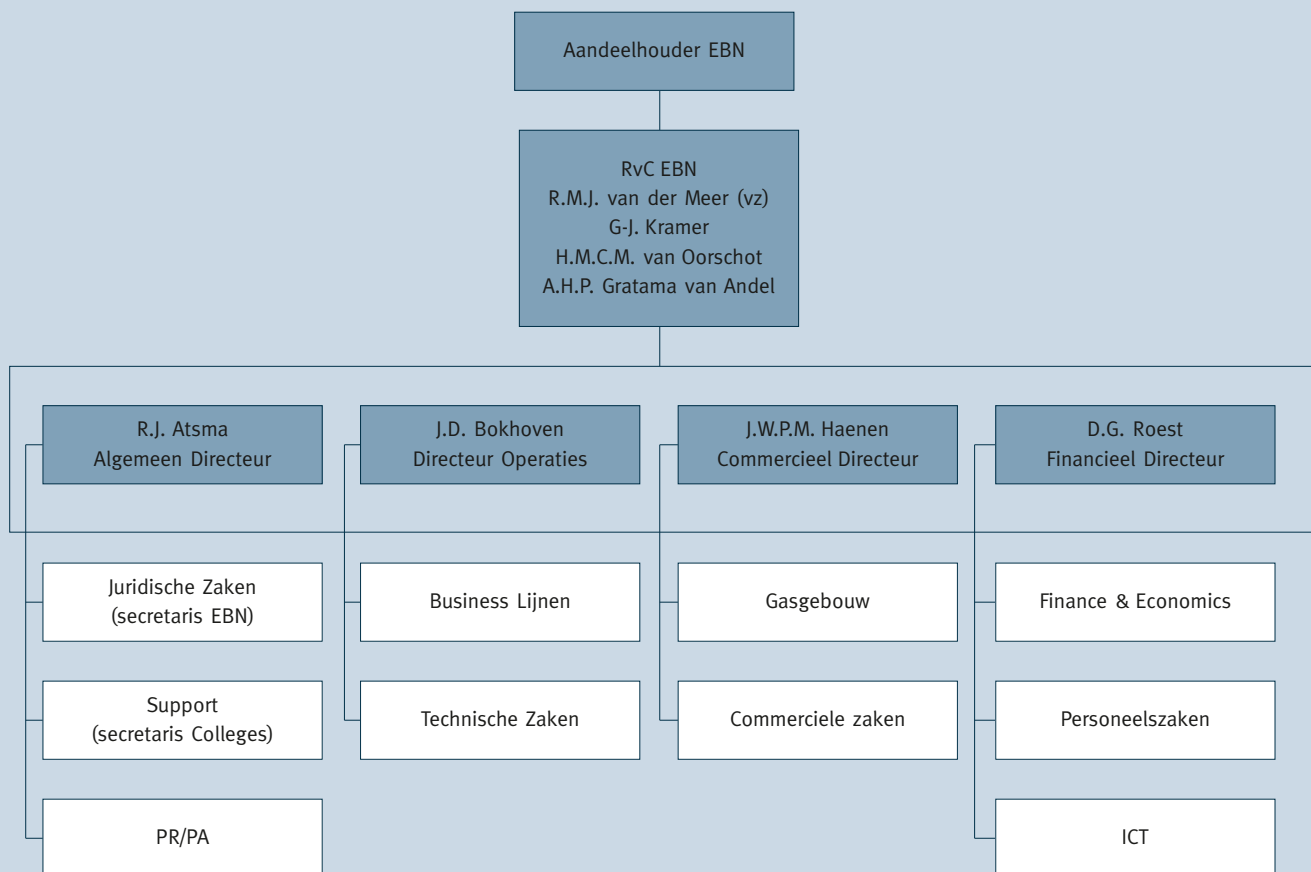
Aandeelhouder EBN

RvC EBN
R.M.J. van der Meer (vz)
G-J. Kramer
H.M.C.M. van Oorschot
A.H.P. Gratama van Andel

R.J. Atsma
Algemeen Directeur

Juridische Zaken
(secretaris EBN)

Support
(secretaris Colleges)

PR/PA

J.D. Bokhoven
Directeur Operaties

Business Lijnen

Technische Zaken

J.W.P.M. Haenen
Commercieel Directeur

Gasgebouw

Commerciele zaken

D.G. Roest
Financieel Directeur

Finance & Economics

Personeelszaken

ICT